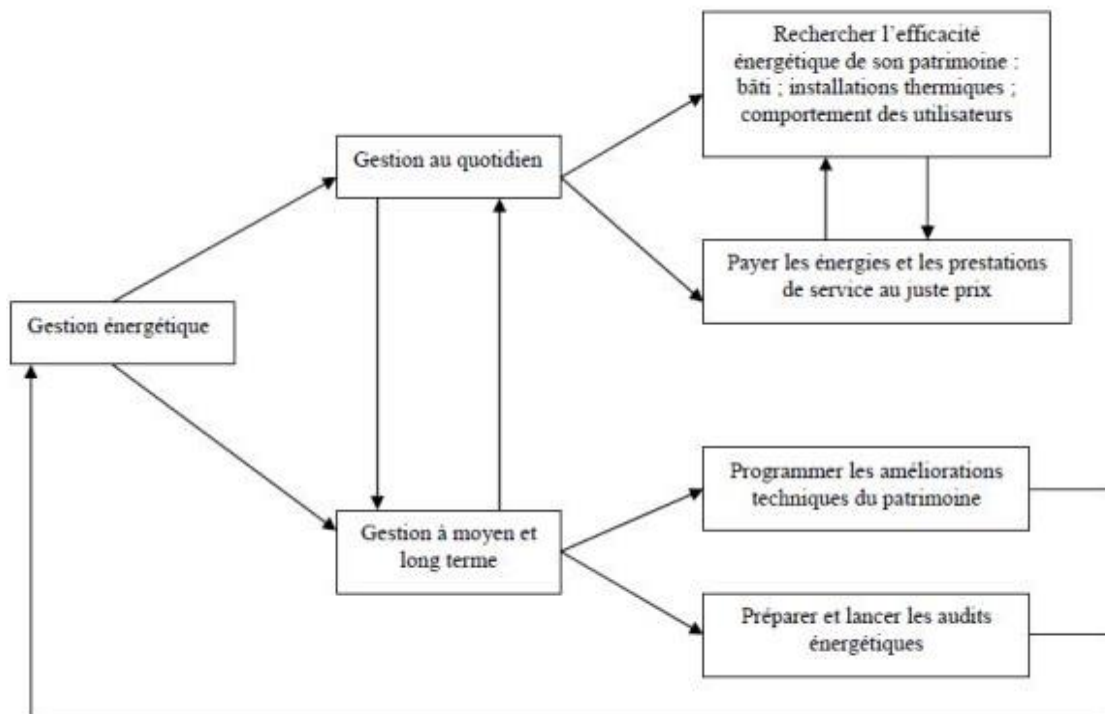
Gestion énergétique

Gestion au quotidien

Rechercher l'efficacité énergétique de son patrimoine : bâti ; installations thermiques ; comportement des utilisateurs

Payer les énergies et les prestations de service au juste prix

Gestion à moyen et long terme

Programmer les améliorations techniques du patrimoine

Préparer et lancer les audits énergétiques